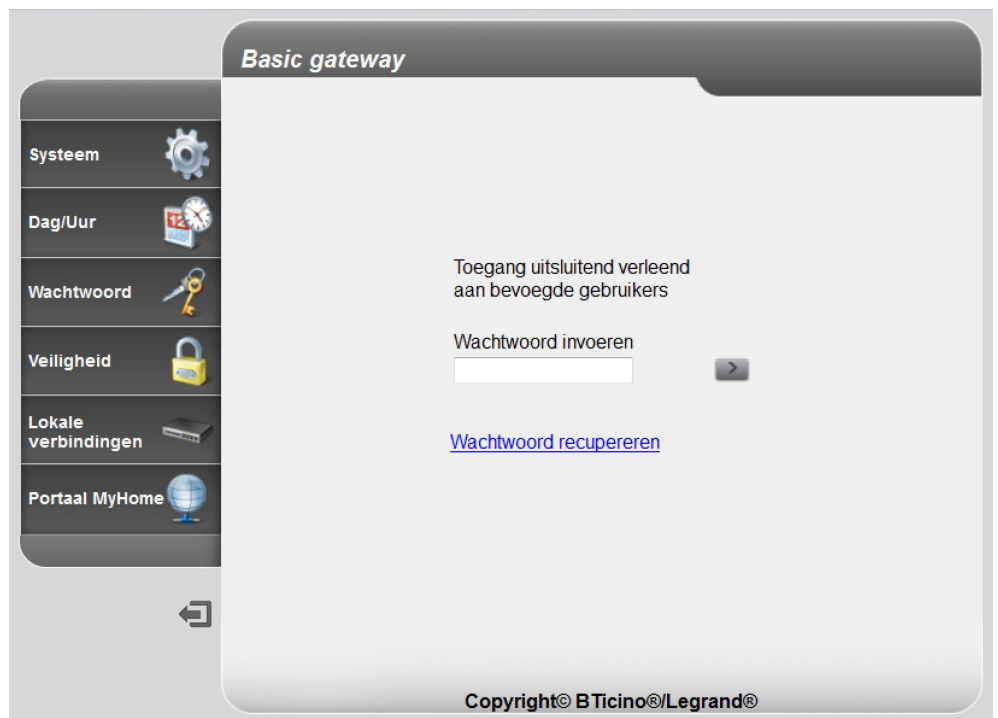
Basic gateway

Systeem

Dag/Uur

Wachtwoord

Veiligheid

Lokale verbindingen

Portaal MyHome

Toegang uitsluitend verleend aan bevoegde gebruikers

Wachtwoord invoeren

>

Wachtwoord recupereren

Copyright© BTicino®/Legrand®